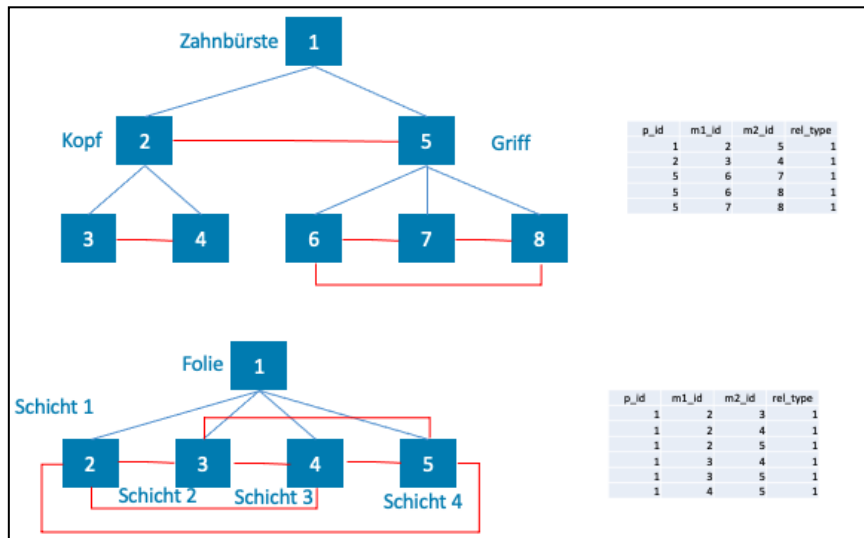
Zahnbürste
1
Kopf
2
5
Griff
3
4
6
7
8

| p_id | m1_id | m2_id | rel_type |
|---|---|---|---|
| 1 | 2 | 5 | 1 |
| 2 | 3 | 4 | 1 |
| 5 | 6 | 7 | 1 |
| 5 | 6 | 8 | 1 |
| 5 | 7 | 8 | 1 |

Folie
1
Schicht 1
2
3
4
5
Schicht 2
Schicht 3
Schicht 4

| p_id | m1_id | m2_id | rel_type |
|---|---|---|---|
| 1 | 2 | 3 | 1 |
| 1 | 2 | 4 | 1 |
| 1 | 2 | 5 | 1 |
| 1 | 3 | 4 | 1 |
| 1 | 3 | 5 | 1 |
| 1 | 4 | 5 | 1 |